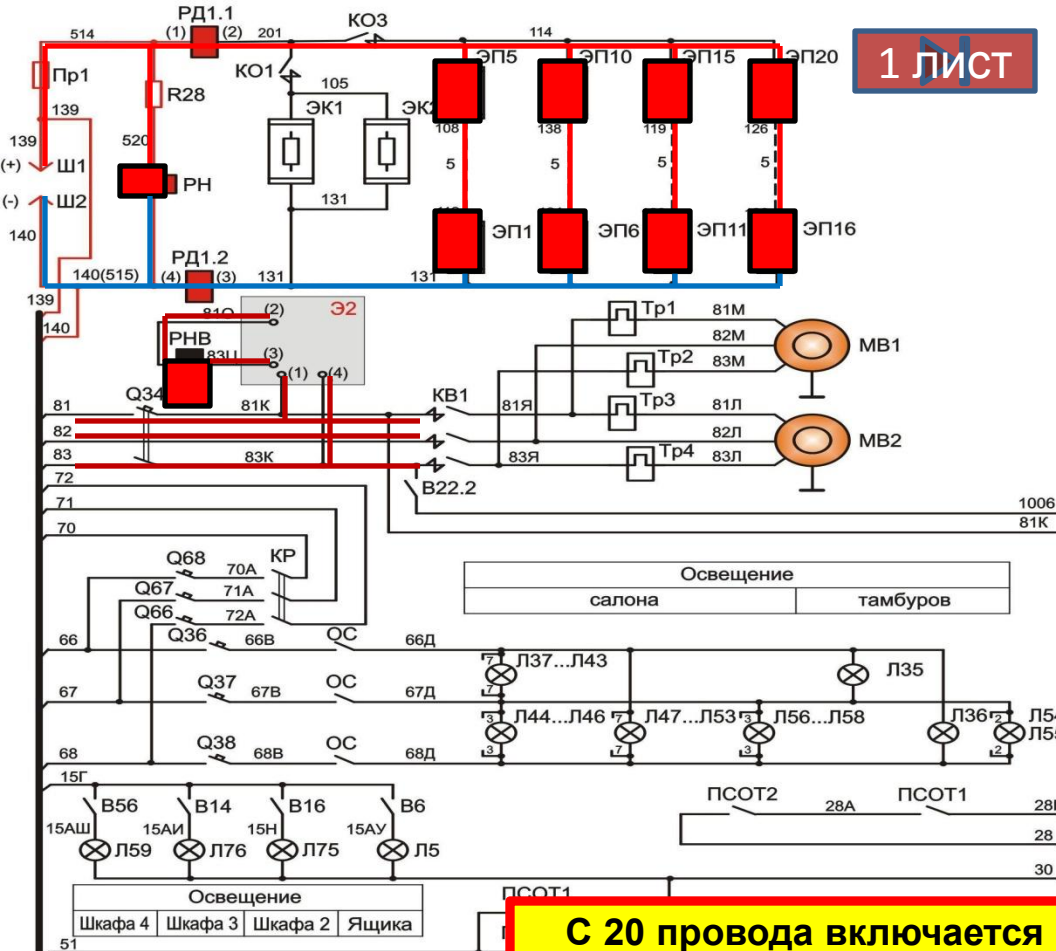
РД1.1
514 (1) (2) 201 КО3
114
ЭП5 ЭП10 ЭП15 ЭП20
1 лист
Пр1
R28
КО1
105
ЭК1 ЭК2
139
108 138 119 126
139
(+) Ш1
520
РН
5 5 5 5
(-) Ш2
131
ЭП1 ЭП6 ЭП11 ЭП16
140
РД1.2
140(515) (4) (3) 131 131
139
140
81О (2) Э2
РНВ
83Ц (3)
(1) (4)
Тр1 81М
82М
Тр2 83М
МВ1
Q34
81 81К КВ1 81Я Тр3 81Л
82 82Л
МВ2
83 83К 83Я Тр4 83Л
72
В22.2
71
1006
81К
70
Q68 70А КР
Q67 71А
Q66 72А
Освещение
салона | тамбуров
66 Q36 66В ОС 66Д
Л37...Л43
Л35
67 Q37 67В ОС 67Д
Л44...Л46 Л47...Л53 Л56...Л58 Л36 Л5
68 Q38 68В ОС 68Д
15Г
В56 В14 В16 В6
ПСОТ2 28А ПСОТ1 28
15АШ 15АИ 15Н 15АУ
Л59 Л76 Л75 Л5
28
30
Освещение
Шкафа 4 | Шкафа 3 | Шкафа 2 | Ящика
ПСОТ1
51
С 20 провода включается